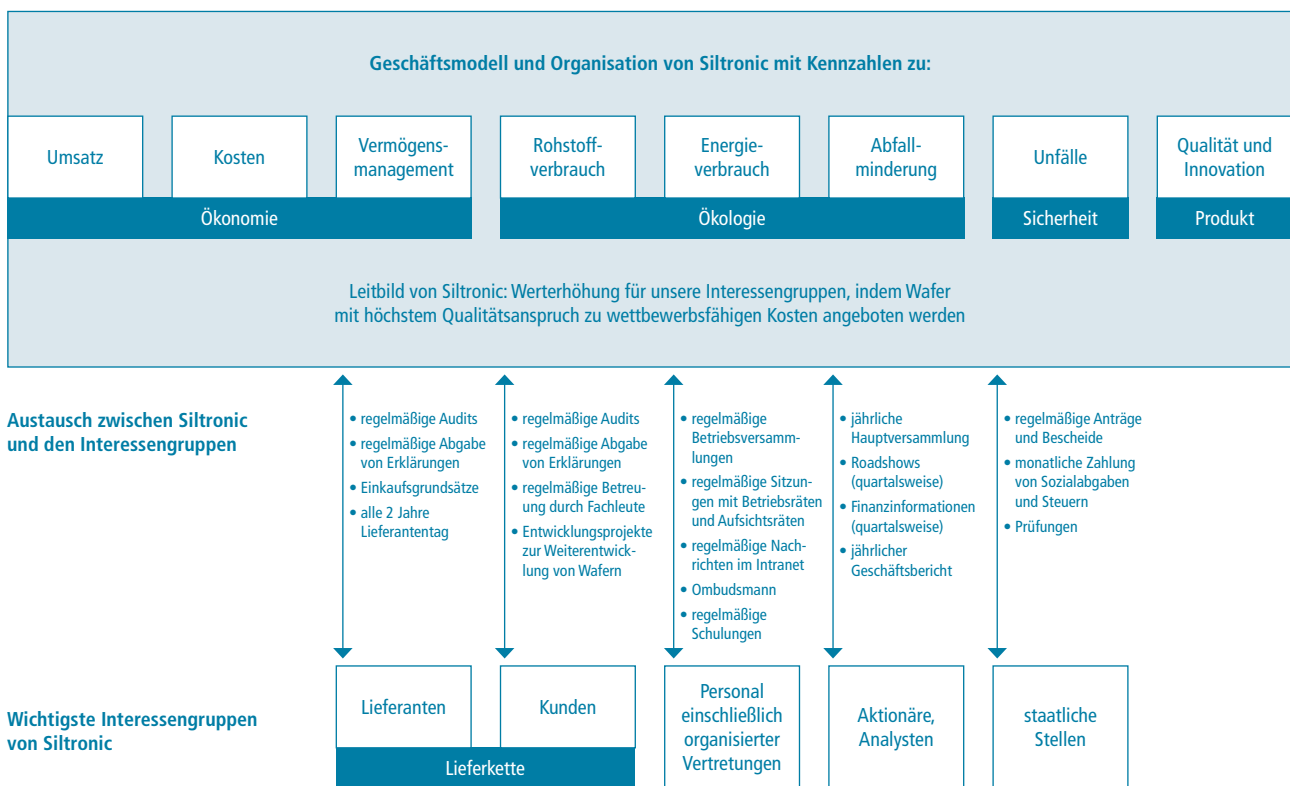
Geschäftsmodell und Organisation von Siltronic mit Kennzahlen zu:

Umsatz

Kosten

Vermögensmanagement

Ökonomie

Rohstoffverbrauch

Energieverbrauch

Abfallminderung

Ökologie

Unfälle

Sicherheit

Qualität und Innovation

Produkt

Leitbild von Siltronic: Werterhöhung für unsere Interessengruppen, indem Wafer mit höchstem Qualitätsanspruch zu wettbewerbsfähigen Kosten angeboten werden

Austausch zwischen Siltronic und den Interessengruppen

• regelmäßige Audits
• regelmäßige Abgabe von Erklärungen
• Einkaufsgrundsätze
• alle 2 Jahre Lieferantentag

• regelmäßige Audits
• regelmäßige Abgabe von Erklärungen
• regelmäßige Betreuung durch Fachleute
• Entwicklungsprojekte zur Weiterentwicklung von Wafern

• regelmäßige Betriebsversammlungen
• regelmäßige Sitzungen mit Betriebsräten und Aufsichtsräten
• regelmäßige Nachrichten im Intranet
• Ombudsmann
• regelmäßige Schulungen

• jährliche Hauptversammlung
• Roadshows (quartalsweise)
• Finanzinformationen (quartalsweise)
• jährlicher Geschäftsbericht

• regelmäßige Anträge und Bescheide
• monatliche Zahlung von Sozialabgaben und Steuern
• Prüfungen

Wichtigste Interessengruppen von Siltronic

Lieferanten

Kunden

Lieferkette

Personal einschließlich organisierter Vertretungen

Aktionäre, Analysten

staatliche Stellen